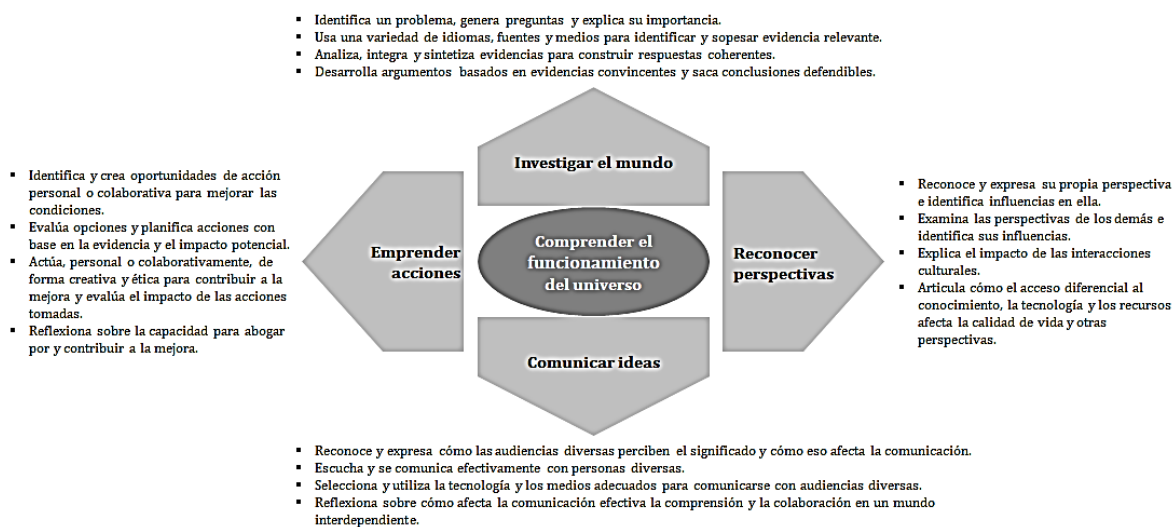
- Identifica un problema, genera preguntas y explica su importancia.
- Usa una variedad de idiomas, fuentes y medios para identificar y sopesar evidencia relevante.
- Analiza, integra y sintetiza evidencias para construir respuestas coherentes.
- Desarrolla argumentos basados en evidencias convincentes y saca conclusiones defendibles.

Investigar el mundo

- Identifica y crea oportunidades de acción personal o colaborativa para mejorar las condiciones.
- Evalúa opciones y planifica acciones con base en la evidencia y el impacto potencial.
- Actúa, personal o colaborativamente, de forma creativa y ética para contribuir a la mejora y evalúa el impacto de las acciones tomadas.
- Reflexiona sobre la capacidad para abogar por y contribuir a la mejora.

Emprender acciones

Comprender el funcionamiento del universo

Reconocer perspectivas

- Reconoce y expresa su propia perspectiva e identifica influencias en ella.
- Examina las perspectivas de los demás e identifica sus influencias.
- Explica el impacto de las interacciones culturales.
- Articula cómo el acceso diferencial al conocimiento, la tecnología y los recursos afecta la calidad de vida y otras perspectivas.

Comunicar ideas

- Reconoce y expresa cómo las audiencias diversas perciben el significado y cómo eso afecta la comunicación.
- Escucha y se comunica efectivamente con personas diversas.
- Selecciona y utiliza la tecnología y los medios adecuados para comunicarse con audiencias diversas.
- Reflexiona sobre cómo afecta la comunicación efectiva la comprensión y la colaboración en un mundo interdependiente.